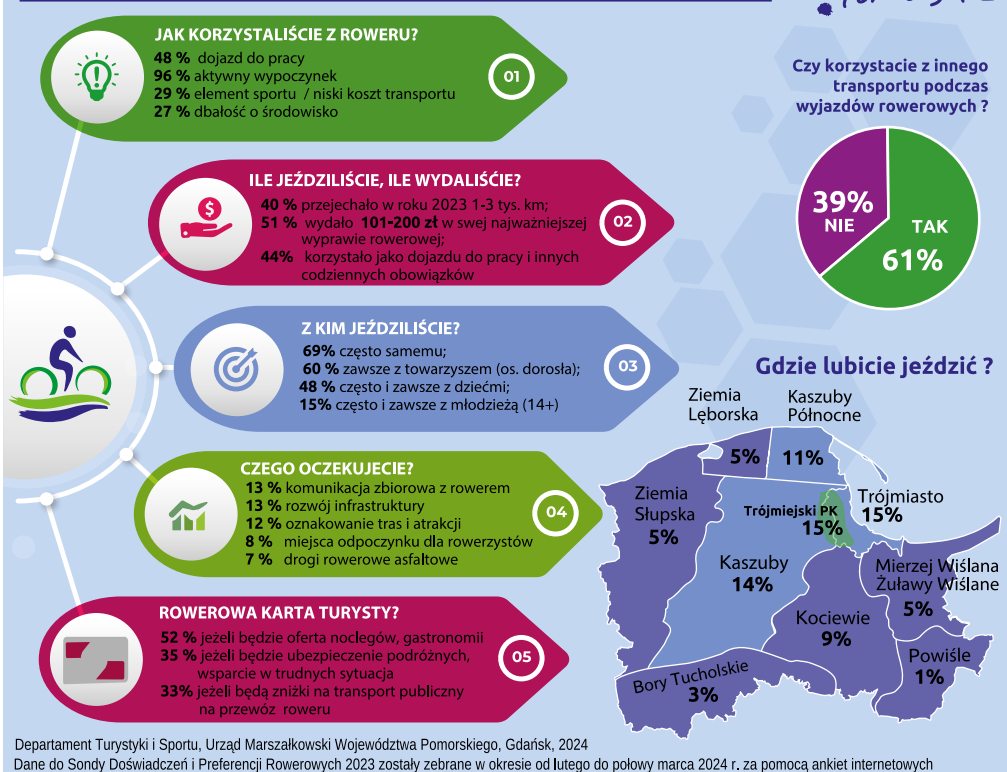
JAK KORZYSTALIŚCIE Z ROWERU?

48 % dojazd do pracy
96 % aktywny wypoczynek
29 % element sportu / niski koszt transportu
27 % dbałość o środowisko

01

ILE JEŹDZILIŚCIE, ILE WYDALIŚCIE?

40 % przejechało w roku 2023 1-3 tys. km;
51 % wydało 101-200 zł w swej najważniejszej wyprawie rowerowej;
44% korzystało jako dojazdu do pracy i innych codziennych obowiązków

02

Z KIM JEŹDZILIŚCIE?

69% często samemu;
60 % zawsze z towarzyszem (os. dorosła);
48 % często i zawsze z dziećmi;
15% często i zawsze z młodzieżą (14+)

03

CZEGO OCZEKUJECIE?

13 % komunikacja zbiorowa z rowerem
13 % rozwój infrastruktury
12 % oznakowanie tras i atrakcji
8 % miejsca odpoczynku dla rowerzystów
7 % drogi rowerowe asfaltowe

04

ROWEROWA KARTA TURYSTY?

52 % jeżeli będzie oferta noclegów, gastronomii
35 % jeżeli będzie ubezpieczenie podróżnych, wsparcie w trudnych sytuacja
33% jeżeli będą zniżki na transport publiczny na przewóz roweru

05

Czy korzystacie z innego transportu podczas wyjazdów rowerowych ?

39% NIE
TAK 61%

Gdzie lubicie jeździć ?

Ziemia Lęborska 5%
Kaszuby Północne 11%
Ziemia Słupska 5%
Trójmiejski PK 15%
Trójmiasto 15%
Kaszuby 14%
Mierzej Wiślana Żuławy Wiślane 5%
Kociewie 9%
Powiśle 1%
Bory Tucholskie 3%

Departament Turystyki i Sportu, Urząd Marszałkowski Województwa Pomorskiego, Gdańsk, 2024
Dane do Sondy Doświadczeń i Preferencji Rowerowych 2023 zostały zebrane w okresie od lutego do połowy marca 2024 r. za pomocą ankiet internetowych